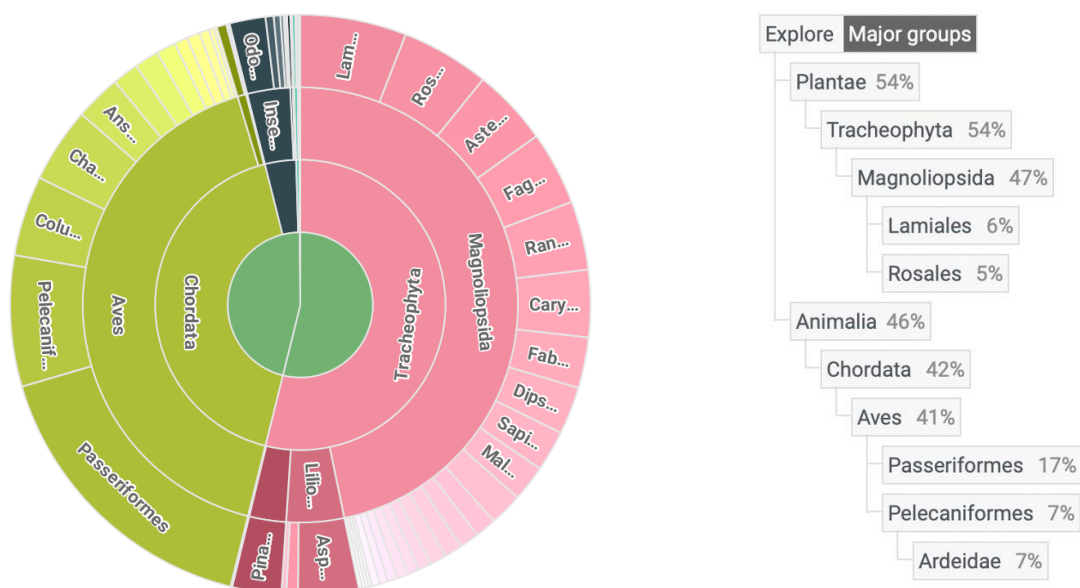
Odo...
Inse...
Lam...
Ros...
Aste...
Fag...
Ran...
Cary...
Fab...
Dips...
Sapi...
Mal...
Ans...
Cha...
Colu...
Pelecanif...
Passeriformes
Aves
Chordata
Tracheophyta
Magnoliopsida
Lilio...
Pina...
Asp...

Explore Major groups
Plantae 54%
Tracheophyta 54%
Magnoliopsida 47%
Lamiales 6%
Rosales 5%
Animalia 46%
Chordata 42%
Aves 41%
Passeriformes 17%
Pelecaniformes 7%
Ardeidae 7%